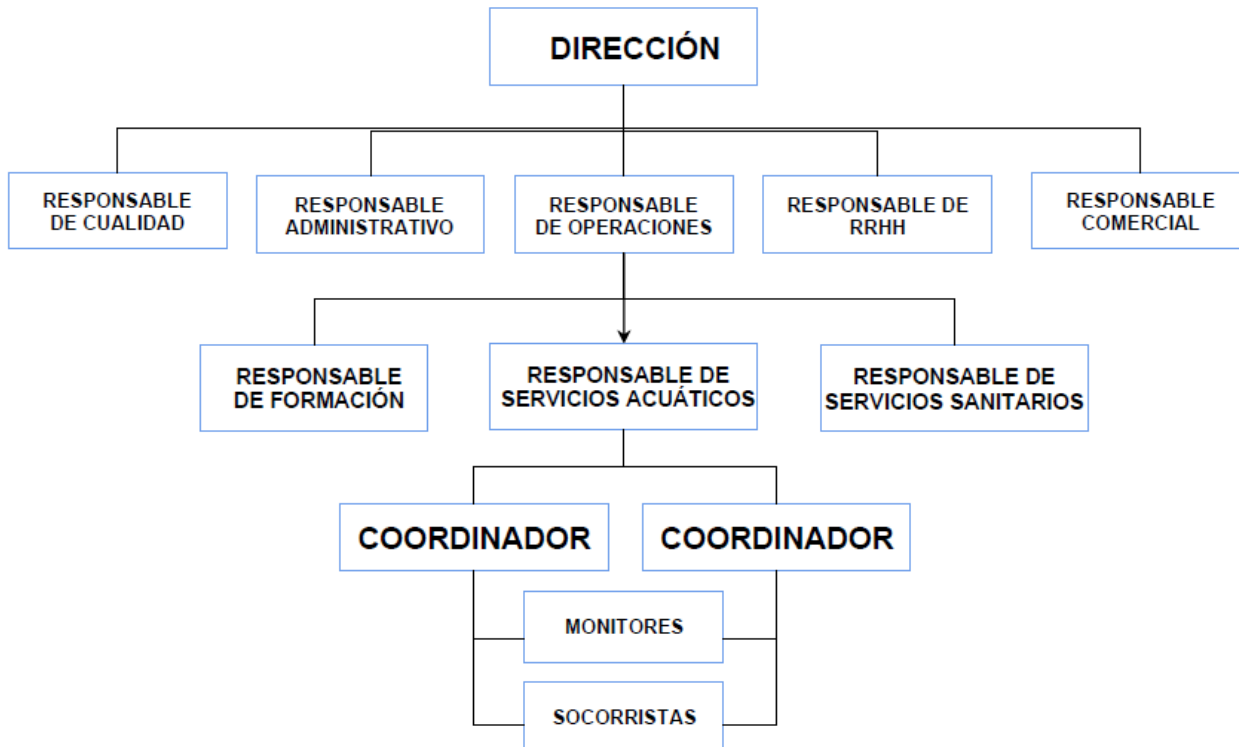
DIRECCIÓN

RESPONSABLE DE CUALIDAD

RESPONSABLE ADMINISTRATIVO

RESPONSABLE DE OPERACIONES

RESPONSABLE DE RRHH

RESPONSABLE COMERCIAL

RESPONSABLE DE FORMACIÓN

RESPONSABLE DE SERVICIOS ACUÁTICOS

RESPONSABLE DE SERVICIOS SANITARIOS

COORDINADOR

COORDINADOR

MONITORES

SOCORRISTAS